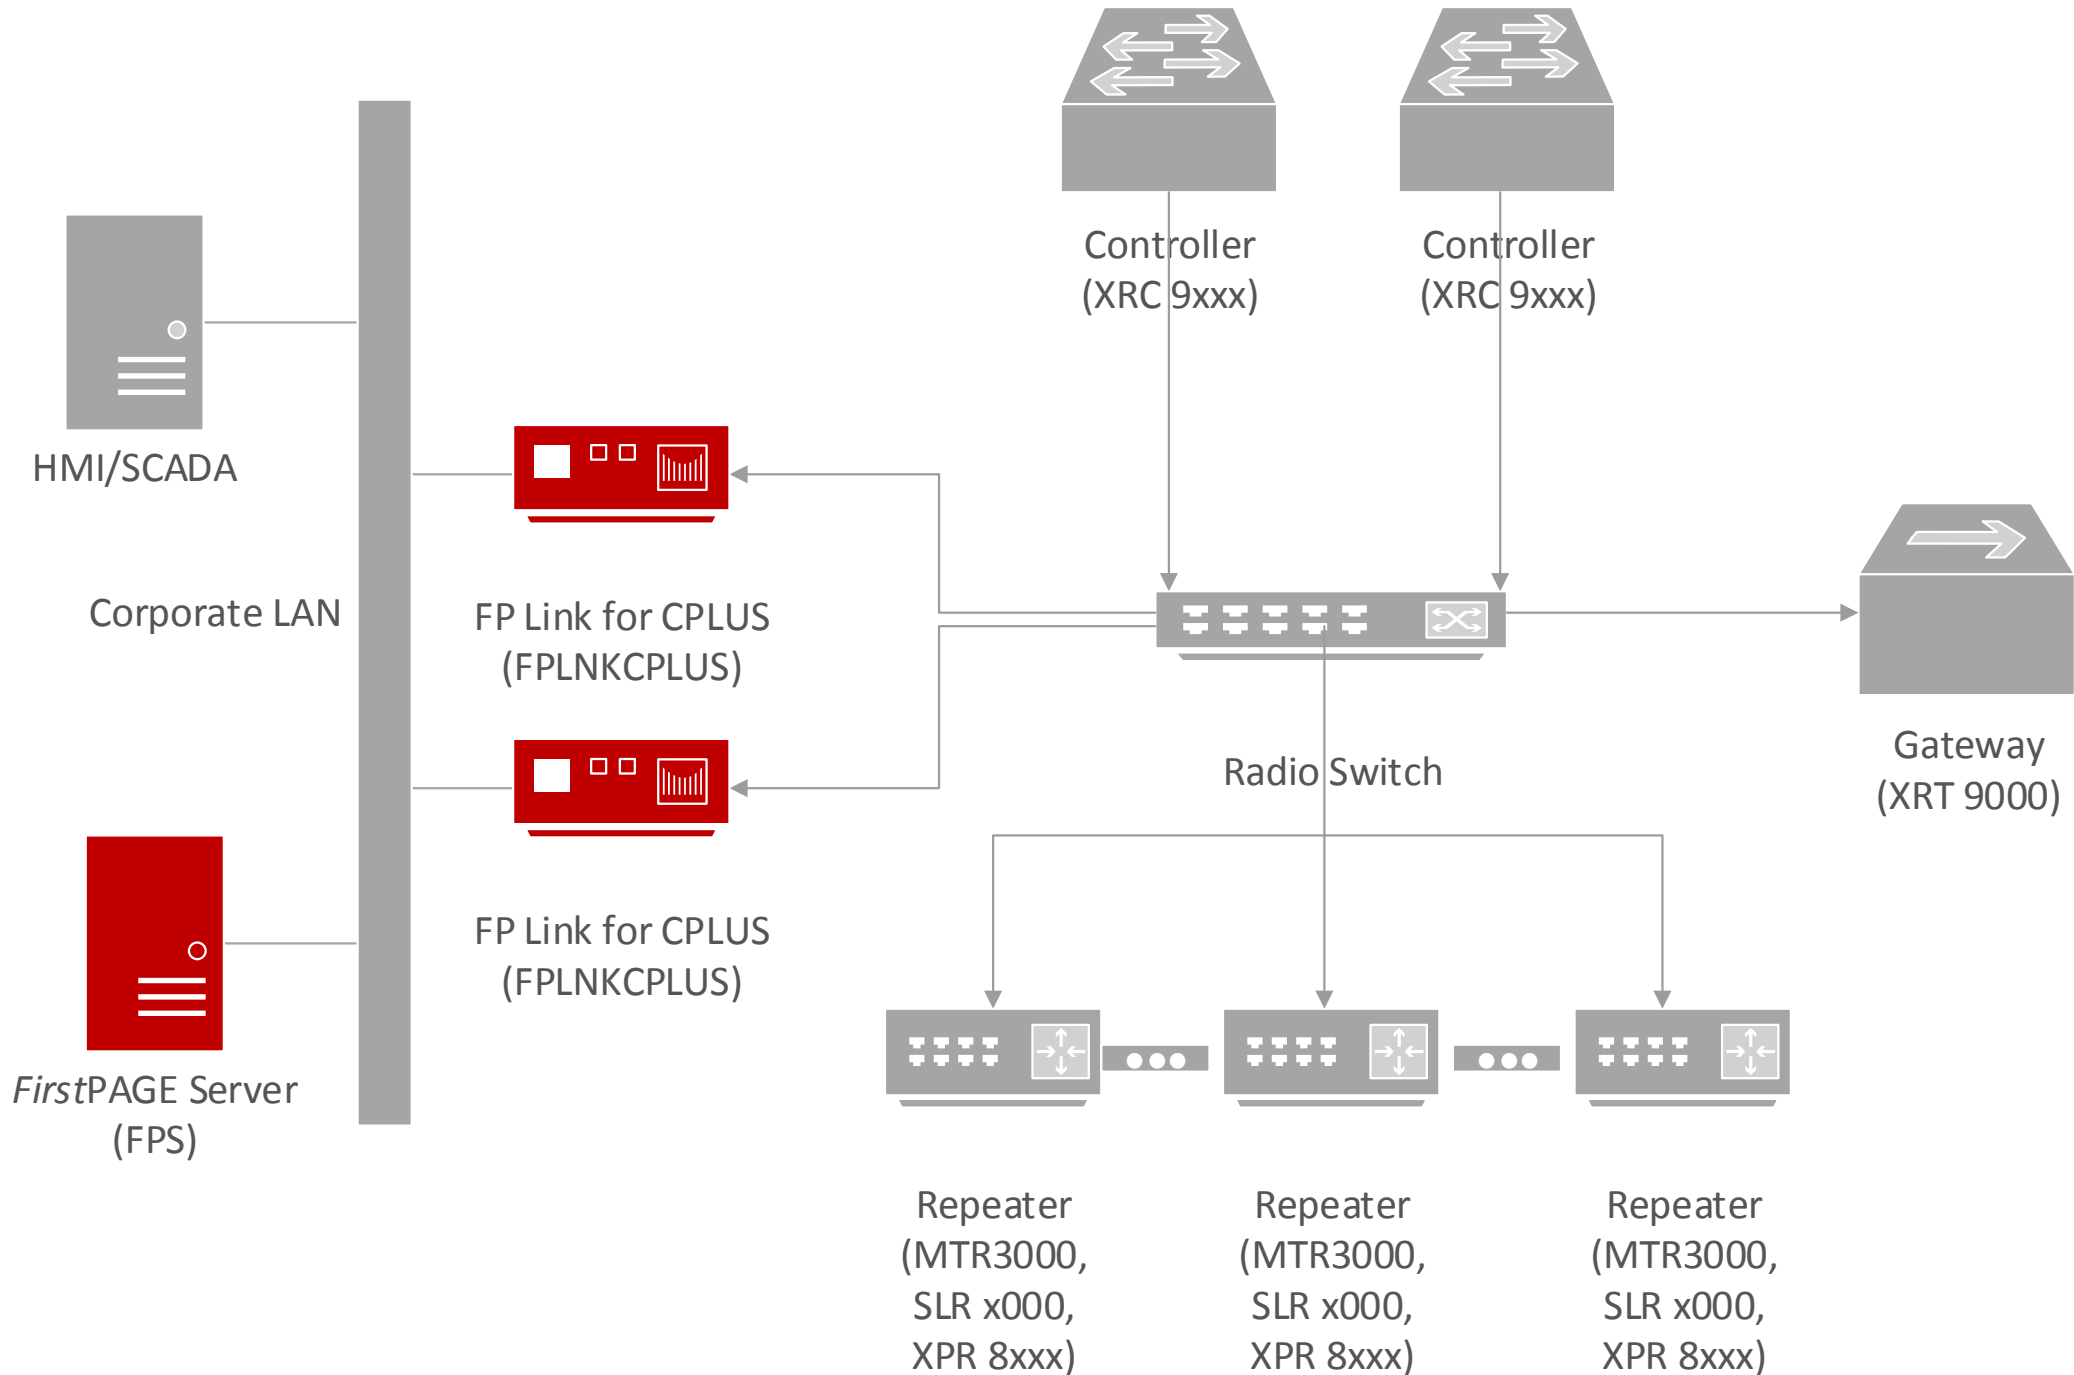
Controller (XRC 9xxx)

Controller (XRC 9xxx)

HMI/SCADA

Corporate LAN

FP Link for CPLUS (FPLNKCPLUS)

Radio Switch

Gateway (XRT 9000)

FP Link for CPLUS (FPLNKCPLUS)

*First*PAGE Server (FPS)

Repeater (MTR3000, SLR x000, XPR 8xxx)

Repeater (MTR3000, SLR x000, XPR 8xxx)

Repeater (MTR3000, SLR x000, XPR 8xxx)